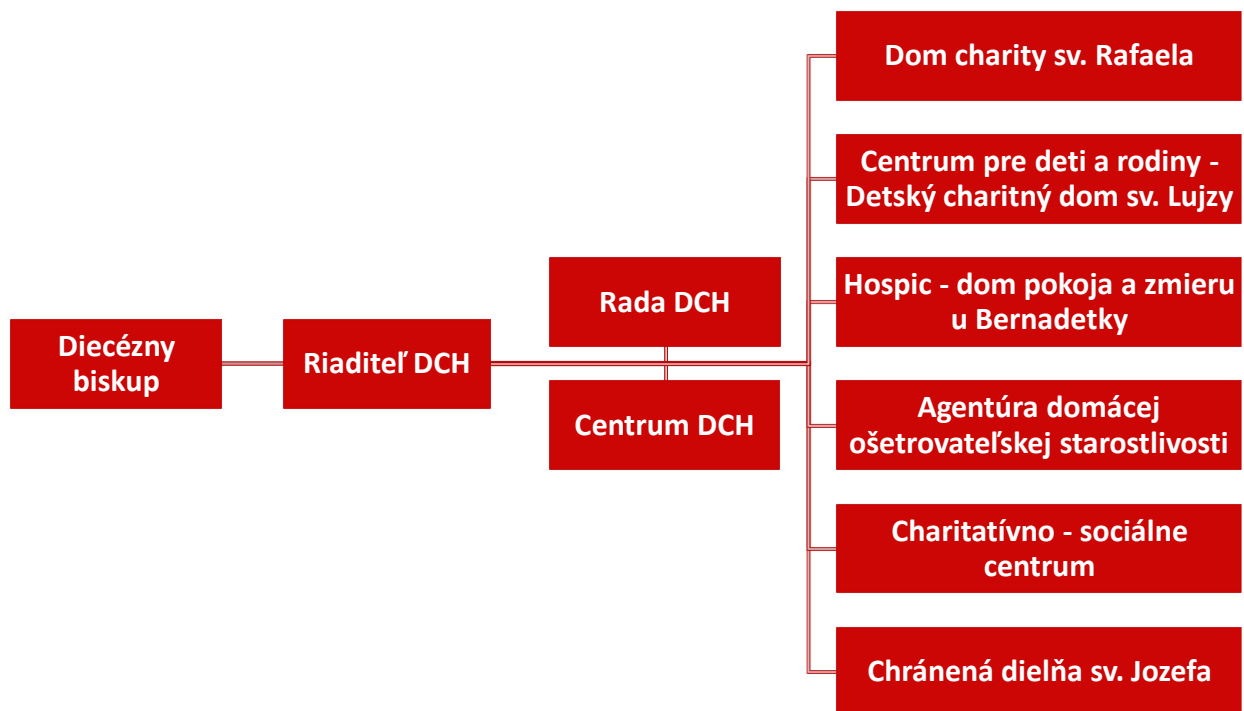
Diecézny biskup

Riaditeľ DCH

Rada DCH

Centrum DCH

Dom charity sv. Rafaela

Centrum pre deti a rodiny - Detský charitný dom sv. Lujzy

Hospic - dom pokoja a zmieru u Bernadetky

Agentúra domácej ošetrovateľskej starostlivosti

Charitatívno - sociálne centrum

Chránená dielňa sv. Jozefa